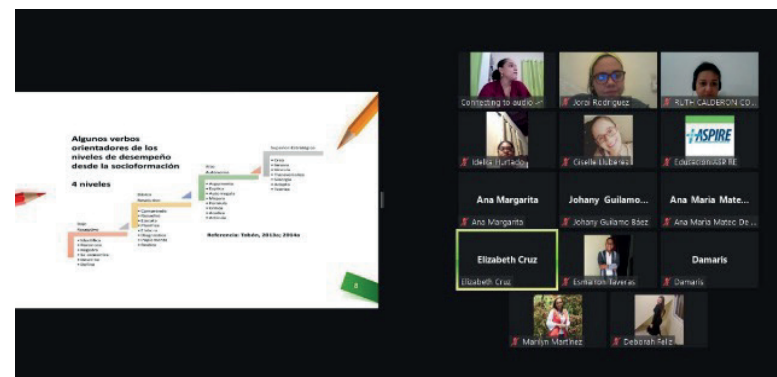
Algunos verbos orientadores de los niveles de desempeño desde la socioformación

4 niveles

Referencia: Tobón, 2013a; 2004a

Connecting to audio
Jorge Rodriguez
RUTH CALDERON CO...
Idelia Hurtado
Giselle Liuberes
ASPIRE
Educacion ASPIRE
Ana Margarita
Ana Margarita
Johany Guilamo...
Johany Guilamo Báez
Ana Maria Mate...
Ana Maria Mateo De...
Elizabeth Cruz
Elizabeth Cruz
Esmailton Taveras
Damaris
Damaris
Marilyn Martinez
Deborah Feliz